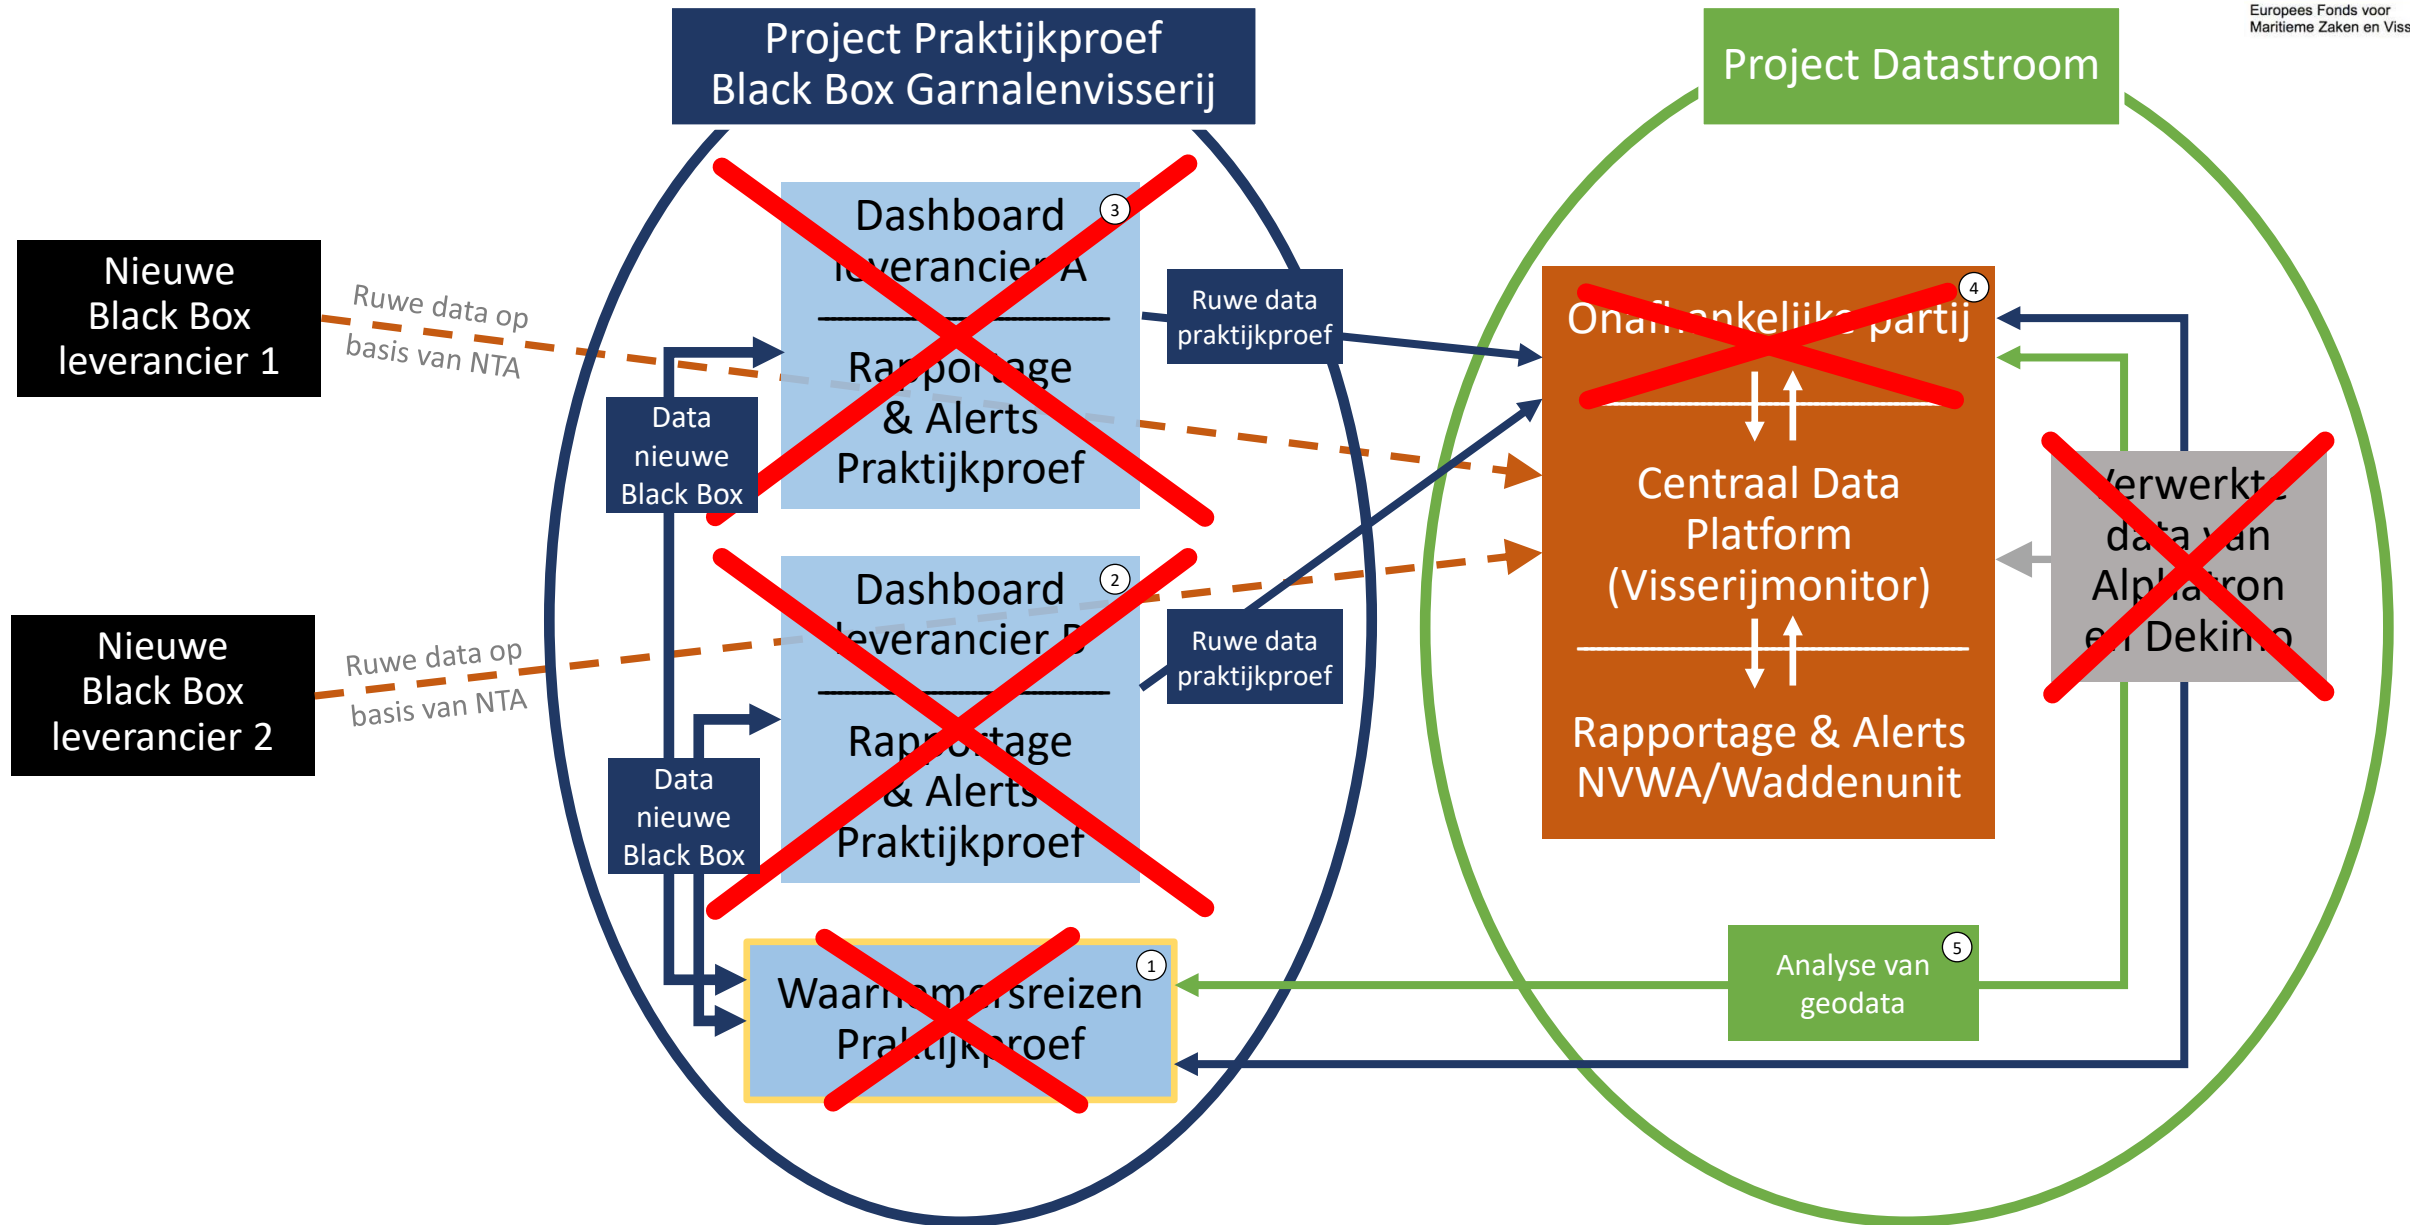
Europees Fonds voor Maritieme Zaken en Viss

Project Praktijkproef Black Box Garnalenvisserij

Project Datastroom

Nieuwe Black Box leverancier 1

Ruwe data op basis van NTA

Nieuwe Black Box leverancier 2

Ruwe data op basis van NTA

Dashboard leverancier A

3

Rapportage & Alerts Praktijkproef

Data nieuwe Black Box

Dashboard leverancier B

2

Rapportage & Alerts Praktijkproef

Data nieuwe Black Box

Waarnemersreizen Praktijkproef

1

Ruwe data praktijkproef

Ruwe data praktijkproef

Onafhankelijke partij

4

Centraal Data Platform (Visserijmonitor)

Rapportage & Alerts NVWA/Waddenunit

Verwerkte data van Alphatron en Dekimo

Analyse van geodata

5